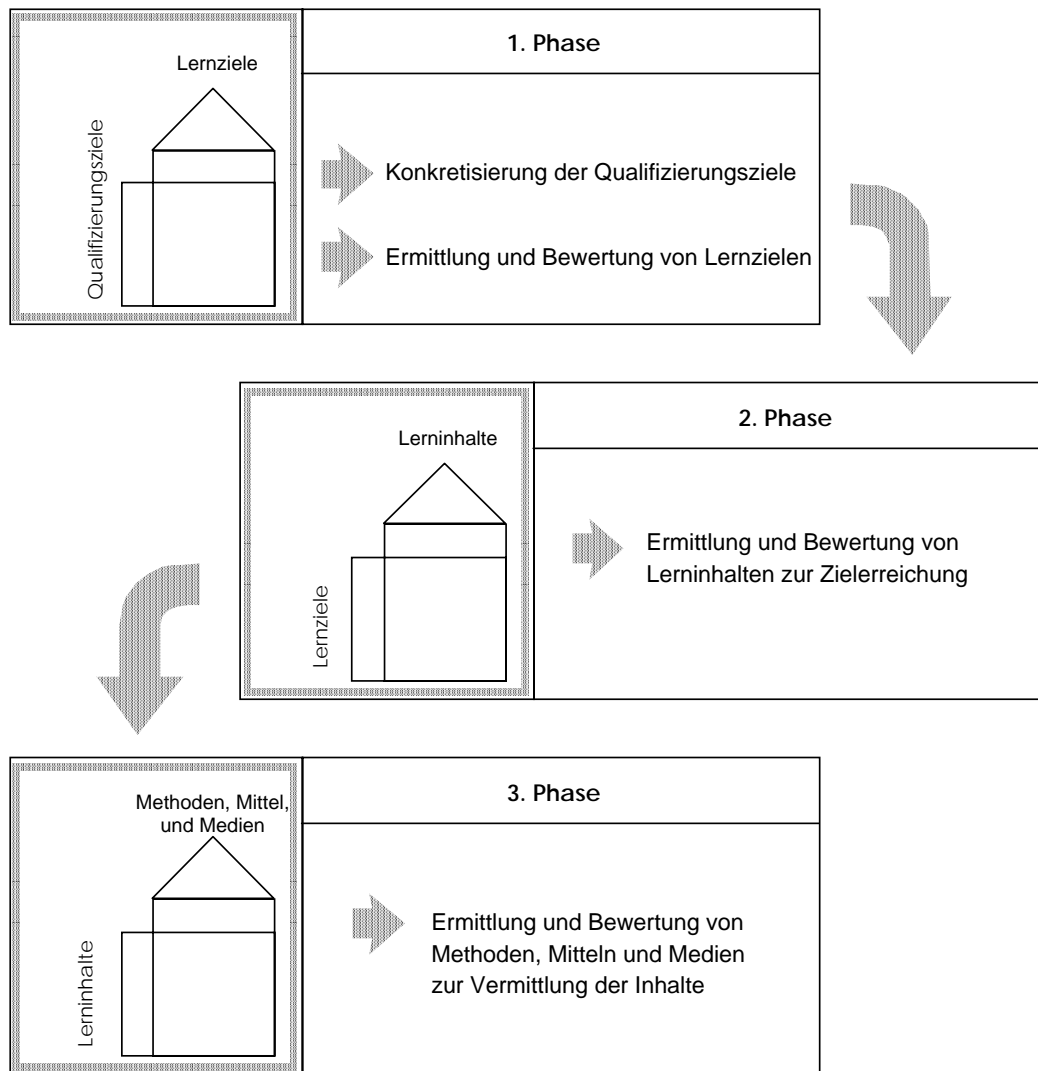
Lernziele

Qualifizierungsziele

1. Phase

Konkretisierung der Qualifizierungsziele

Ermittlung und Bewertung von Lernzielen

Lerninhalte

Lernziele

2. Phase

Ermittlung und Bewertung von Lerninhalten zur Zielerreichung

Methoden, Mittel, und Medien

Lerninhalte

3. Phase

Ermittlung und Bewertung von Methoden, Mitteln und Medien zur Vermittlung der Inhalte